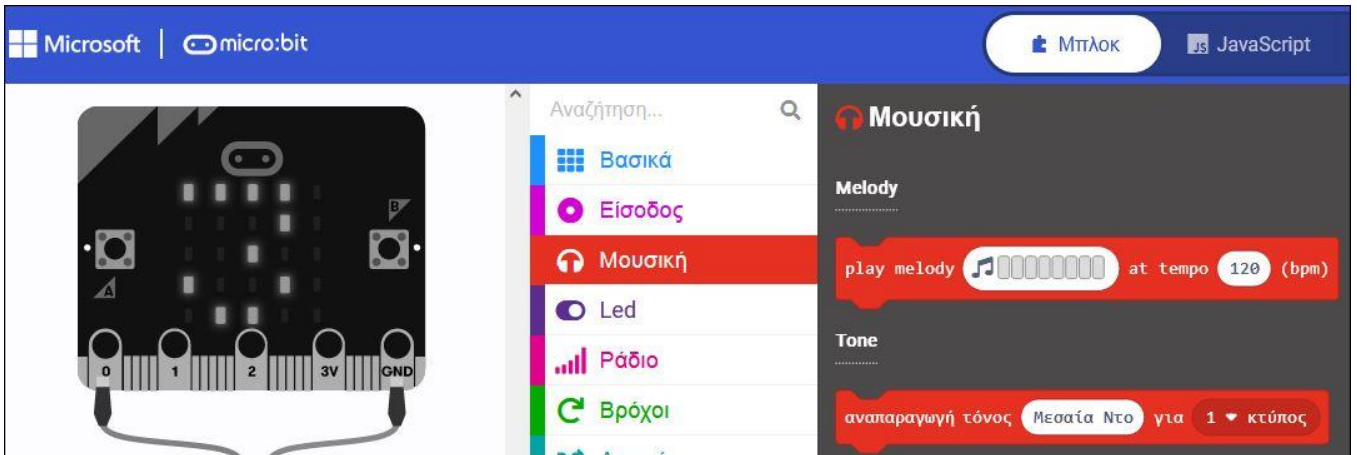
Microsoft | micro:bit

Μπλοκ
JavaScript

B
A
0
1
2
3V
GND

Αναζήτηση...
Βασικά
Είσοδος
Μουσική
Led
Ράδιο
Βρόχοι

Μουσική

Melody

play melody at tempo 120 (bpm)

Tone

αναπαραγωγή τόνος Μεσαία Ντο για 1 κτύπος